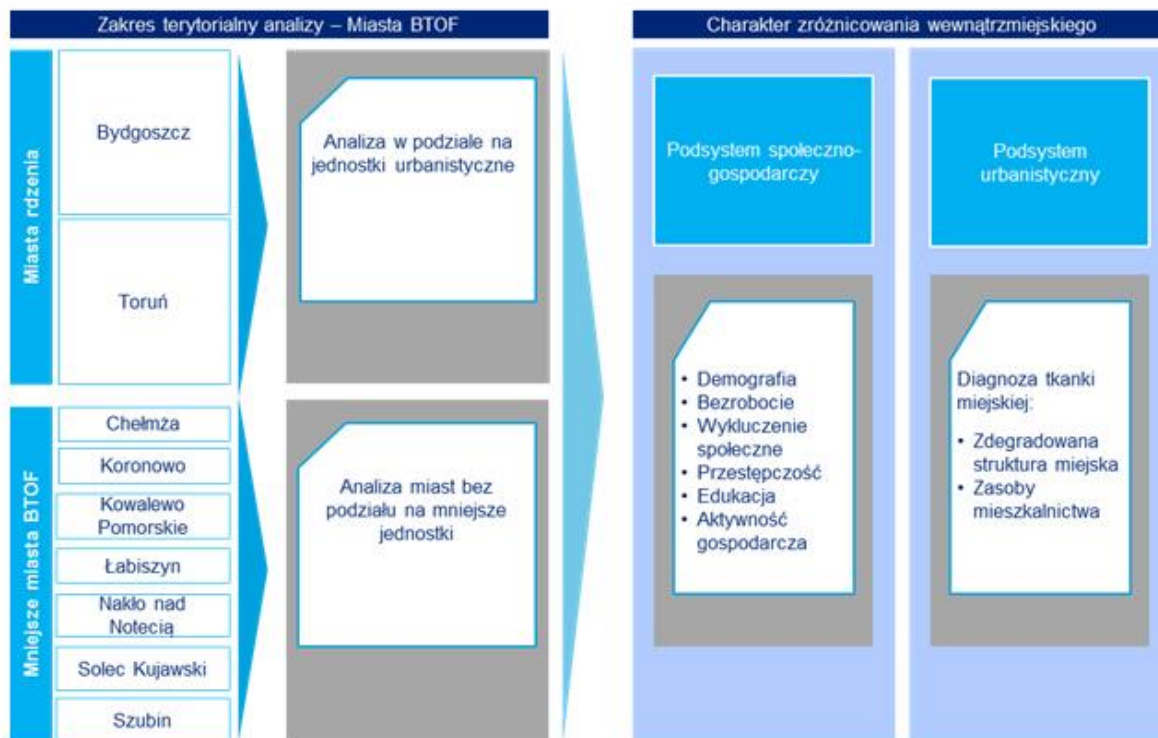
Zakres terytorialny analizy – Miasta BTOF

Miasta rdzenia

Bydgoszcz

Toruń

Mniejsze miasta BTOF

Chełmża

Koronowo

Kowalewo Pomorskie

Łabiszyn

Nakło nad Notecią

Solec Kujawski

Szubin

Analiza w podziale na jednostki urbanistyczne

Analiza miast bez podziału na mniejsze jednostki

Charakter zróżnicowania wewnątrzmiejskiego

Podsystem społeczno-gospodarczy

Podsystem urbanistyczny

• Demografia
• Bezrobocie
• Wykluczenie społeczne
• Przestępczość
• Edukacja
• Aktywność gospodarcza

Diagnoza tkanki miejskiej:

• Zdegradowana struktura miejska
• Zasoby mieszkalnictwa